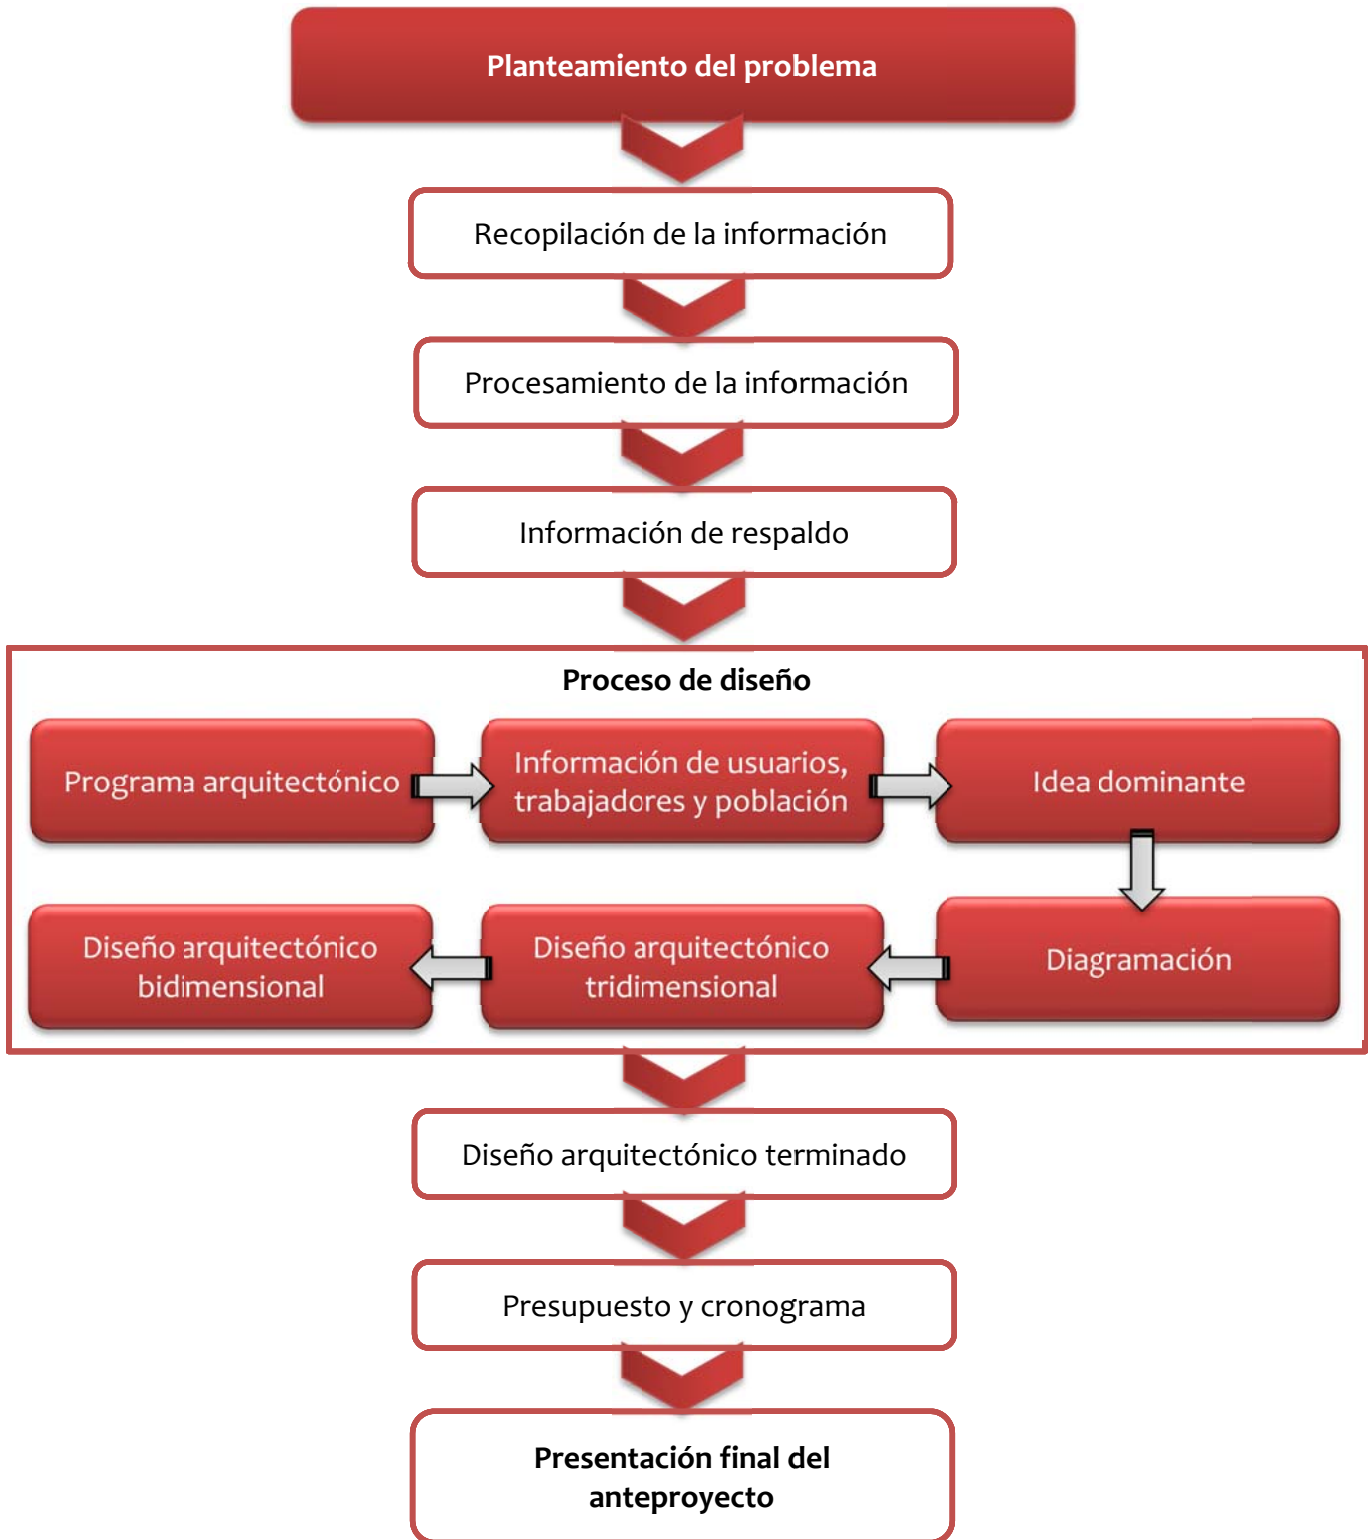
Planteamiento del problema

Recopilación de la información

Procesamiento de la información

Información de respaldo

Proceso de diseño

Programa arquitectónico

Información de usuarios, trabajadores y población

Idea dominante

Diagramación

Diseño arquitectónico tridimensional

Diseño arquitectónico bidimensional

Diseño arquitectónico terminado

Presupuesto y cronograma

Presentación final del anteproyecto